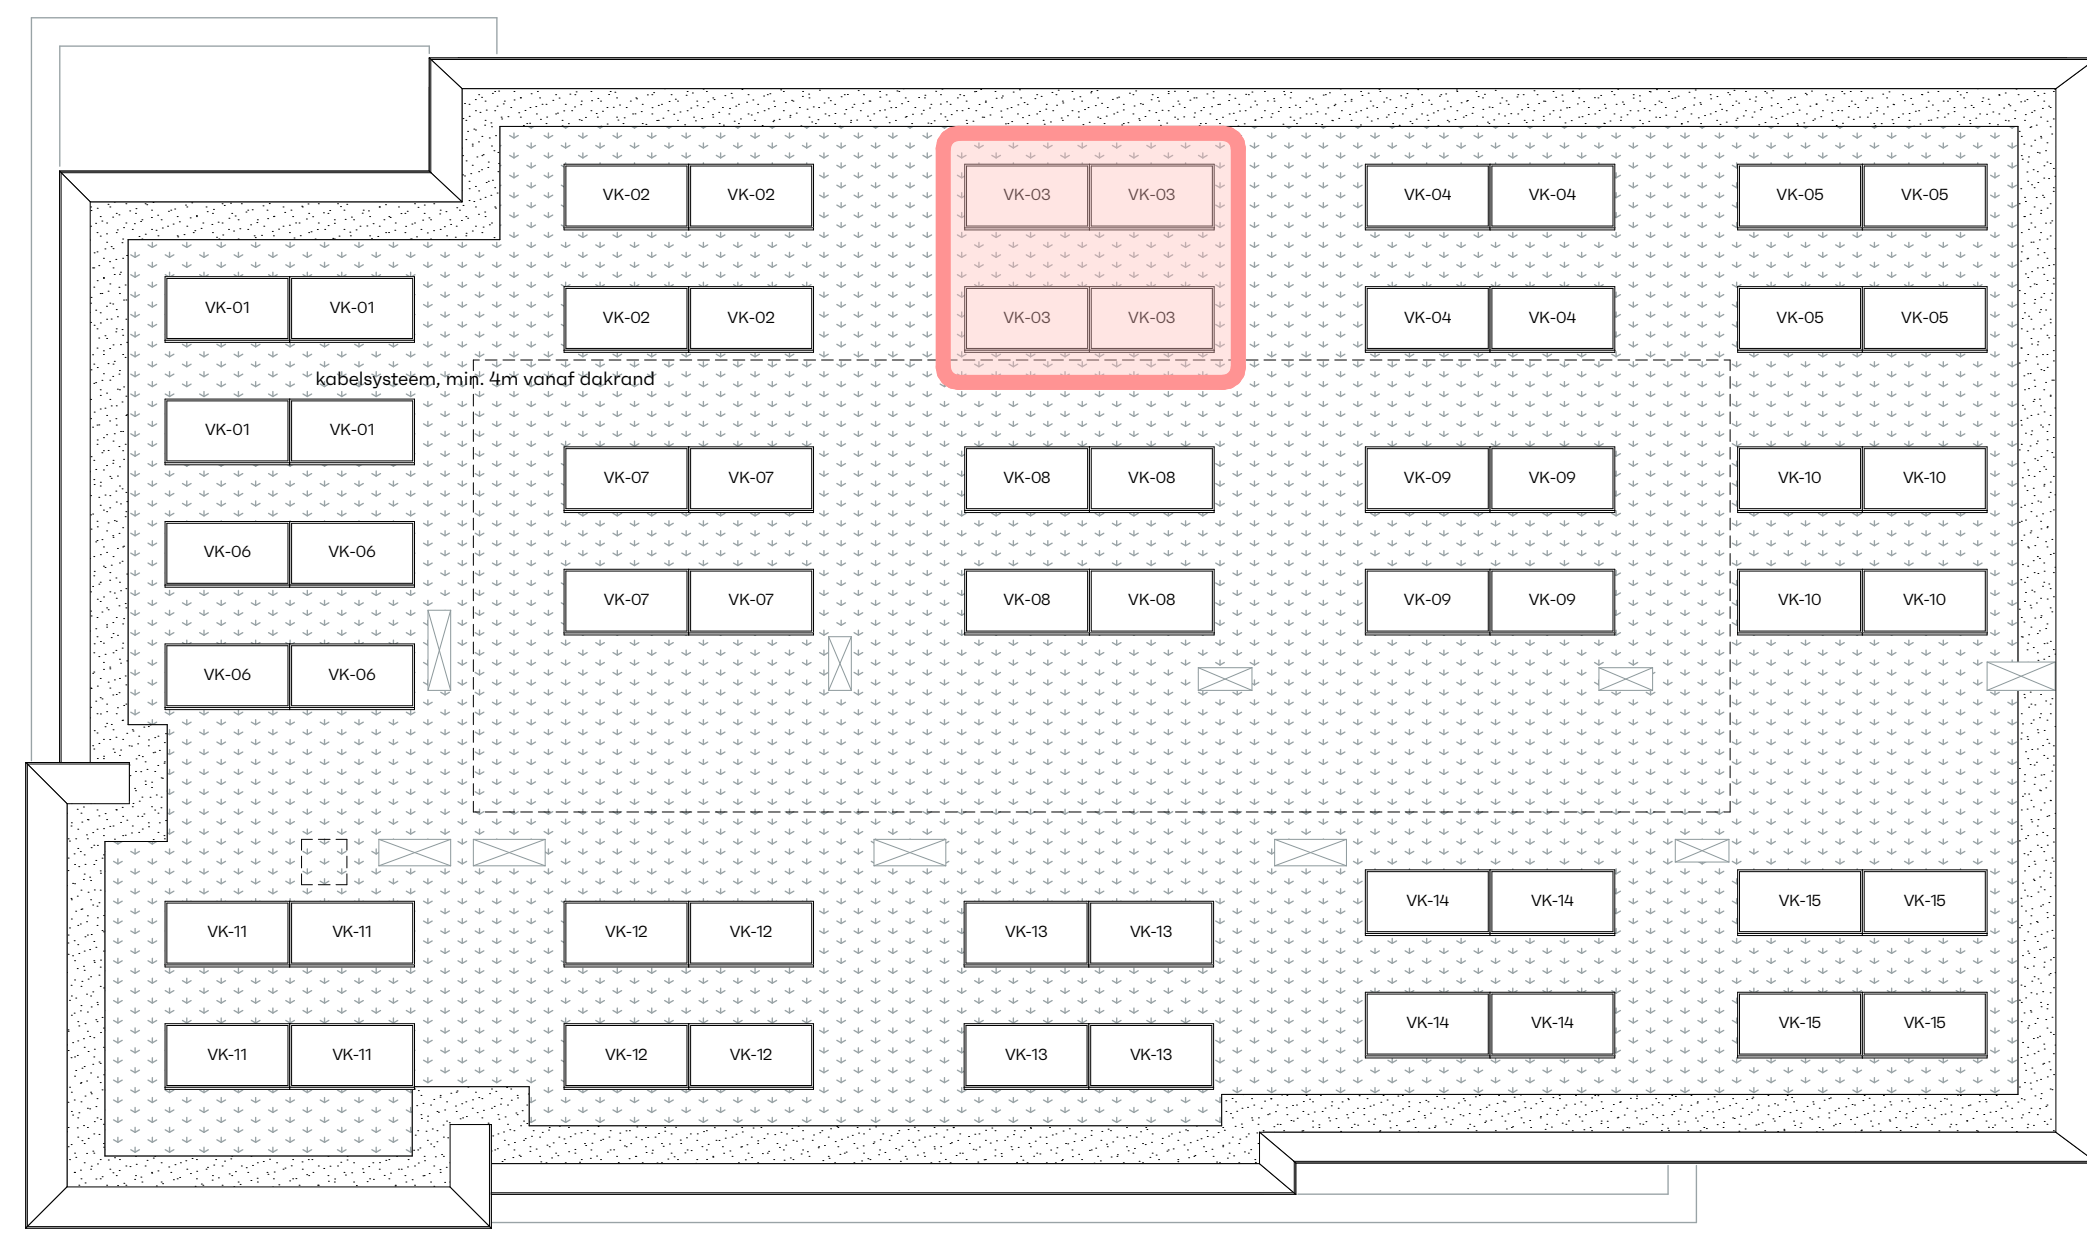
VK-02 VK-02
VK-03 VK-03
VK-04 VK-04
VK-05 VK-05

VK-01 VK-01
VK-02 VK-02
VK-03 VK-03
VK-04 VK-04
VK-05 VK-05

kabelsysteem, min. 4m vanaf dakrand

VK-01 VK-01
VK-07 VK-07
VK-08 VK-08
VK-09 VK-09
VK-10 VK-10

VK-06 VK-06
VK-07 VK-07
VK-08 VK-08
VK-09 VK-09
VK-10 VK-10

VK-06 VK-06

VK-14 VK-14
VK-15 VK-15

VK-11 VK-11
VK-12 VK-12
VK-13 VK-13

VK-14 VK-14
VK-15 VK-15

VK-11 VK-11
VK-12 VK-12
VK-13 VK-13